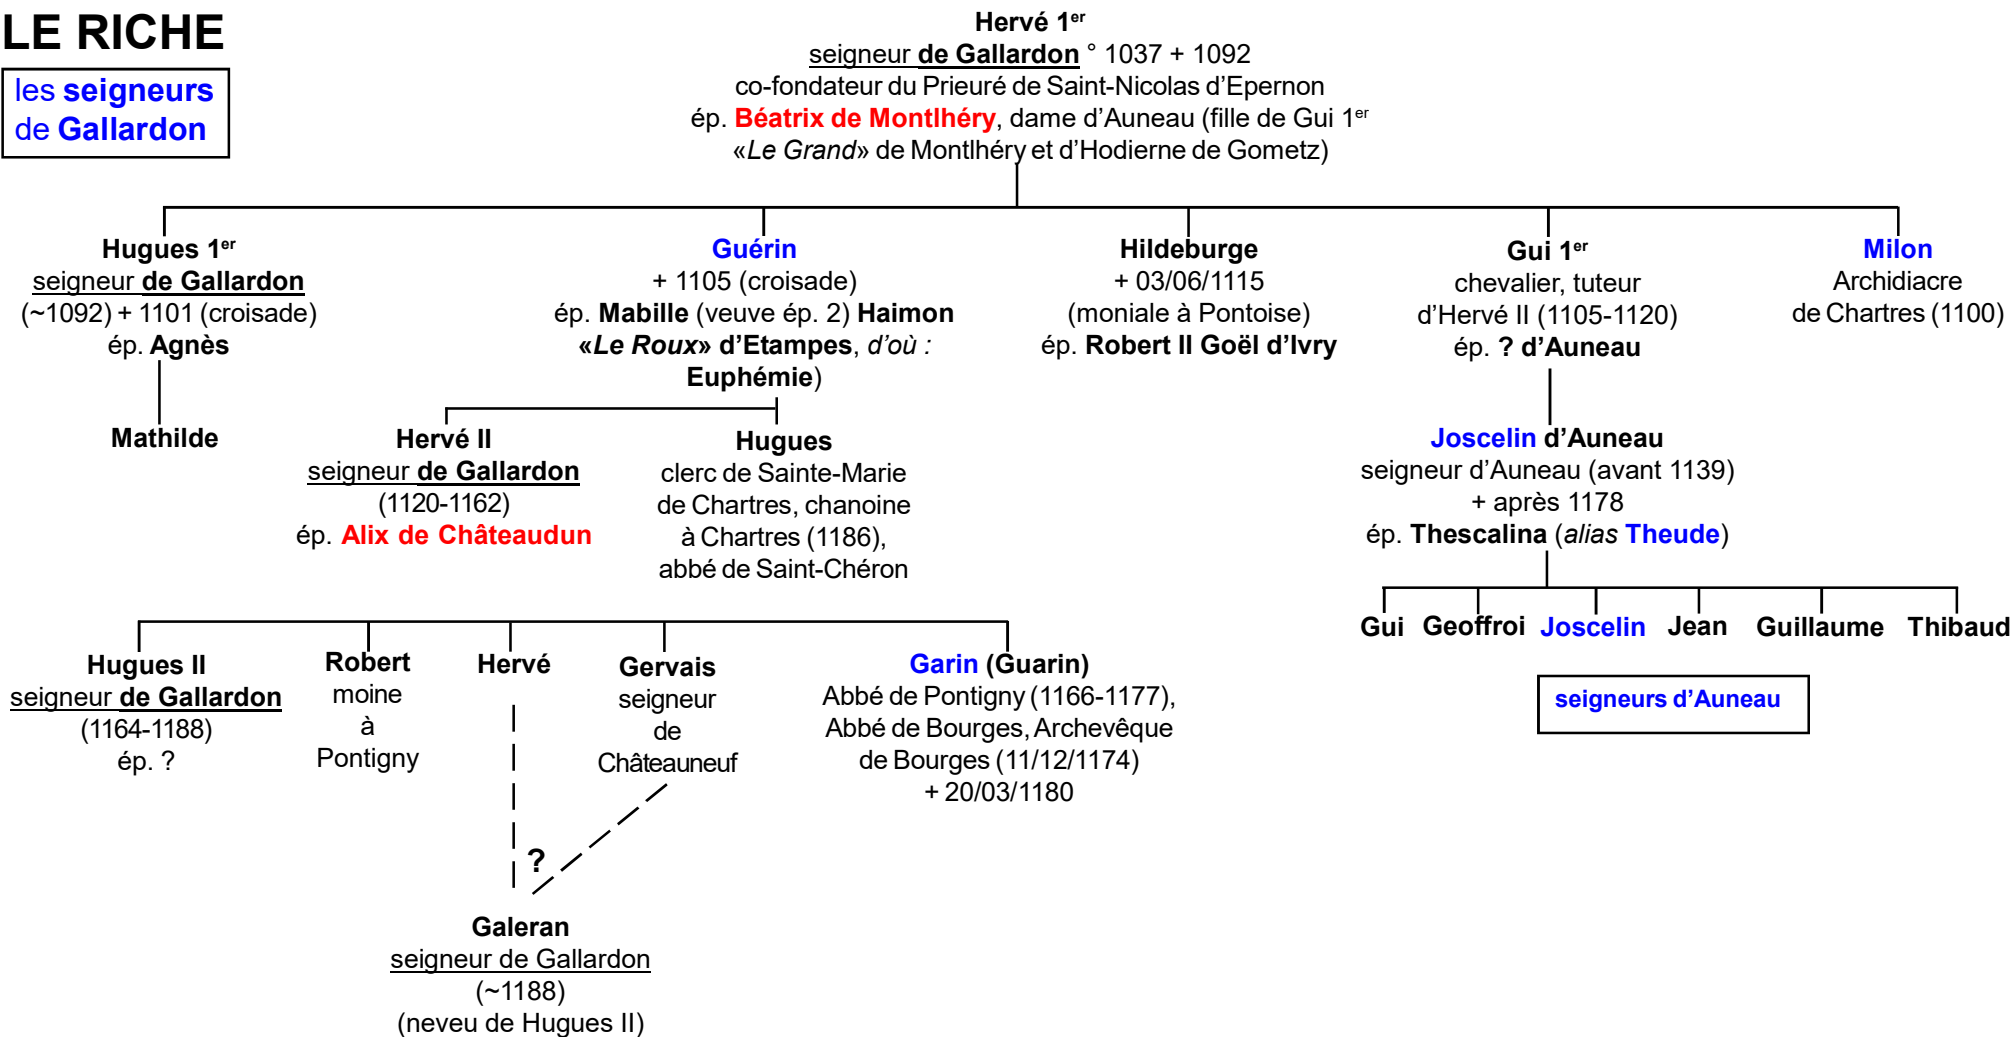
LE RICHE

les seigneurs de Gallardon

Hervé 1$^{er}$
seigneur de Gallardon ° 1037 + 1092
co-fondateur du Prieuré de Saint-Nicolas d'Epernon
ép. Béatrix de Montlhéry, dame d'Auneau (fille de Gui 1$^{er}$ «Le Grand» de Montlhéry et d'Hodierne de Gometz)

Hugues 1$^{er}$
seigneur de Gallardon
(~1092) + 1101 (croisade)
ép. Agnès

Mathilde

Guérin
+ 1105 (croisade)
ép. Mabille (veuve ép. 2) Haimon «Le Roux» d'Etampes, d'où : Euphémie)

Hervé II
seigneur de Gallardon
(1120-1162)
ép. Alix de Châteaudun

Hugues
clerc de Sainte-Marie de Chartres, chanoine à Chartres (1186), abbé de Saint-Chéron

Hildeburge
+ 03/06/1115
(moniale à Pontoise)
ép. Robert II Goël d'Ivry

Gui 1$^{er}$
chevalier, tuteur d'Hervé II (1105-1120)
ép. ? d'Auneau

Joscelin d'Auneau
seigneur d'Auneau (avant 1139)
+ après 1178
ép. Thescalina (alias Theude)

Milon
Archidiacre de Chartres (1100)

Gui Geoffroi Joscelin Jean Guillaume Thibaud

seigneurs d'Auneau

Hugues II
seigneur de Gallardon
(1164-1188)
ép. ?

Robert
moine
à
Pontigny

Hervé

Gervais
seigneur
de
Châteauneuf

Garin (Guarin)
Abbé de Pontigny (1166-1177), Abbé de Bourges, Archevêque de Bourges (11/12/1174)
+ 20/03/1180

?

Galeran
seigneur de Gallardon
(~1188)
(neveu de Hugues II)